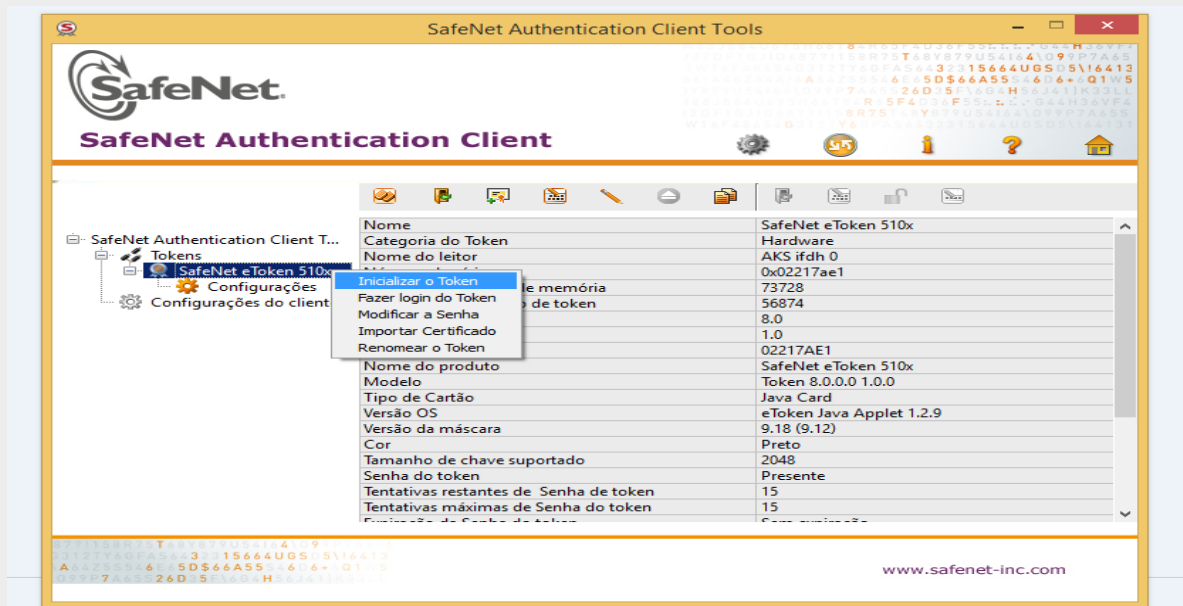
SafeNet Authentication Client Tools

SafeNet.

SafeNet Authentication Client

SafeNet Authentication Client T...
Tokens
SafeNet eToken 510x
Configurações
Configurações do client

Inicializar o Token
Fazer login do Token
Modificar a Senha
Importar Certificado
Renomear o Token

| Nome | SafeNet eToken 510x |
|---|---|
| Categoria do Token | Hardware |
| Nome do leitor | AKS ifdh 0 |
| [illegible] | 0x02217ae1 |
| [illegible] de memória | 73728 |
| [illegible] de token | 56874 |
| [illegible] | 8.0 |
| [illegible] | 1.0 |
| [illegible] | 02217AE1 |
| Nome do produto | SafeNet eToken 510x |
| Modelo | Token 8.0.0.0 1.0.0 |
| Tipo de Cartão | Java Card |
| Versão OS | eToken Java Applet 1.2.9 |
| Versão da máscara | 9.18 (9.12) |
| Cor | Preto |
| Tamanho de chave suportado | 2048 |
| Senha do token | Presente |
| Tentativas restantes de Senha de token | 15 |
| Tentativas máximas de Senha do token | 15 |
| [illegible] | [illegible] |

www.safenet-inc.com